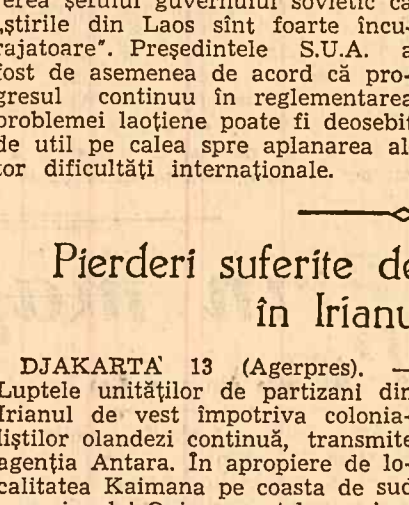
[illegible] șefului guvernului sovietic că „știrile din Laos sînt foarte încurajatoare". Președintele S.U.A. a fost de asemenea de acord că progresul continuu în reglementarea problemei laoțiene poate fi deosebit de util pe calea spre aplanarea al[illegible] lor dificultăți internaționale.

Pierderi suferite de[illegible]
în Irianu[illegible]

DJAKARTA 13 (Agerpres). — Luptele unităților de partizani din Irianul de vest împotriva colonialiștilor olandezi continuă, transmite agenția Antara. În apropiere de localitatea Kaimana pe coasta de sud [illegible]